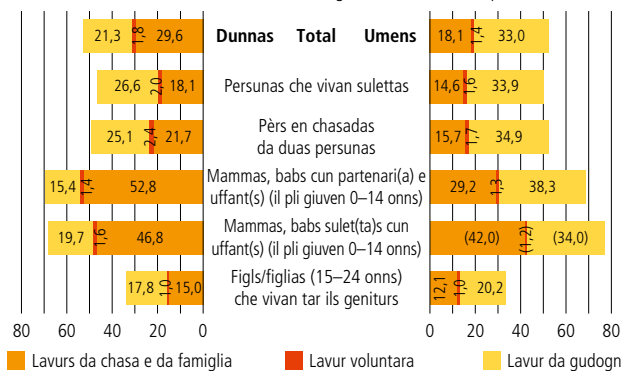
| Dunnas | | | Total | Umens | | |
|---|---|---|---|---|---|---|
| 21,3 | 1,8 | 29,6 | | 18,1 | 1,4 | 33,0 |
| 26,6 | 2,0 | 18,1 | Persunas che vivan sulettas | 14,6 | 1,6 | 33,9 |
| 25,1 | 2,4 | 21,7 | Pèrs en chasadas da duas persunas | 15,7 | 1,7 | 34,9 |
| 15,4 | 1,4 | 52,8 | Mammas, babs cun partenari(a) e uffant(s) (il pli giuven 0–14 onns) | 29,2 | 1,3 | 38,3 |
| 19,7 | 1,6 | 46,8 | Mammas, babs sulet(ta)s cun uffant(s) (il pli giuven 0–14 onns) | (42,0) | (1,2) | (34,0) |
| 17,8 | 1,0 | 15,0 | Figls/figlias (15–24 onns) che vivan tar ils geniturs | 12,1 | 1,0 | 20,2 |

80 60 40 20 0
0 20 40 60 80

Lavurs da chasa e da famiglia
Lavur voluntara
Lavur da gudogn